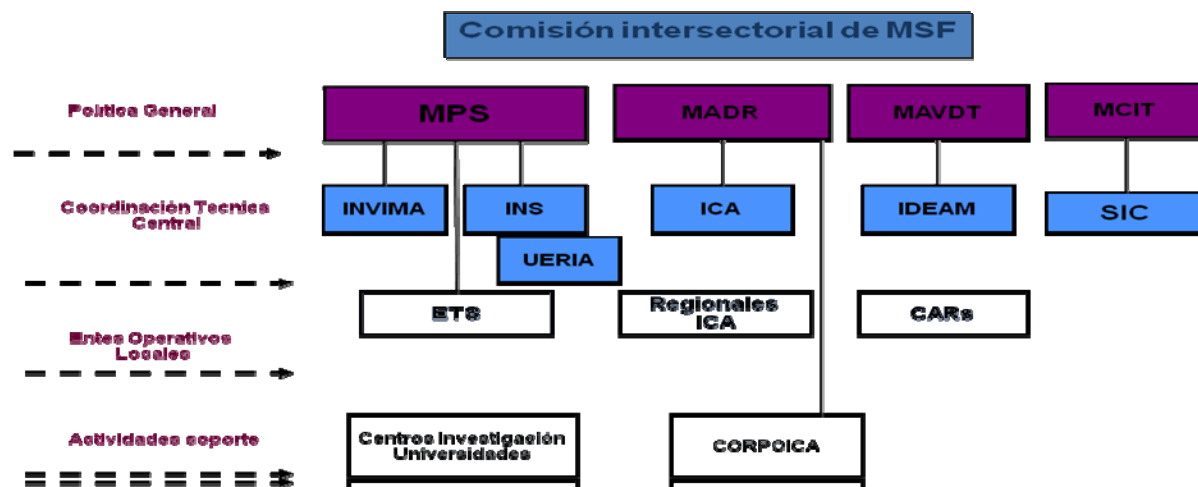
Comisión intersectorial de MSF

Politica General

MPS

MADR

MAVDT

MCIT

Coordinación Tecnica Central

INVIMA

INS

UERIA

ICA

IDEAM

SIC

ETS

Regionales ICA

CARs

Entes Operativos Locales

Actividades soporte

Centros Investigación Universidades

CORPOICA